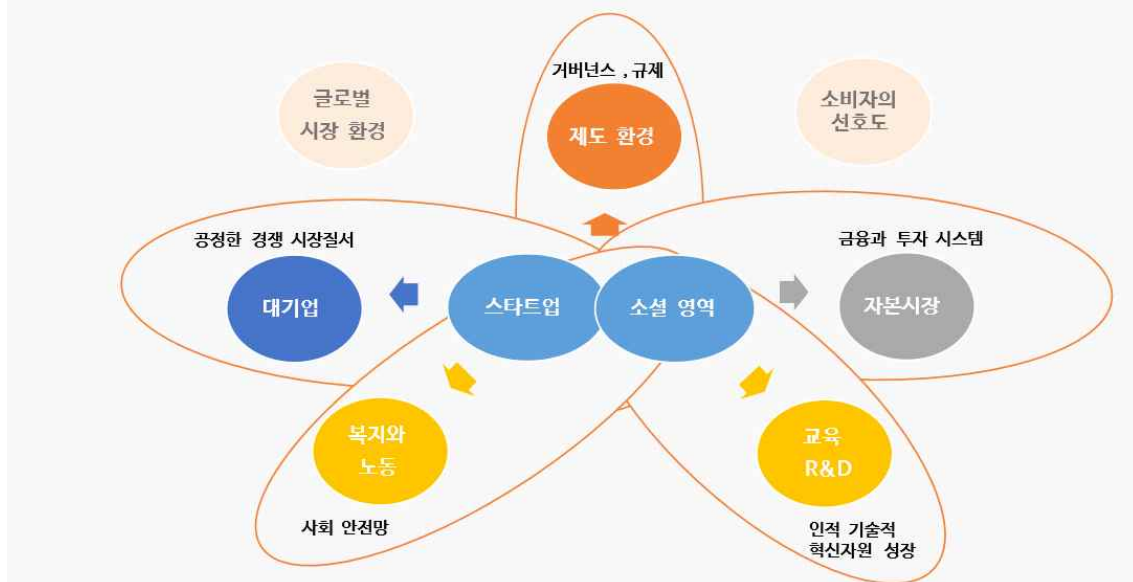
거버넌스 , 규제

제도 환경

글로벌 시장 환경

소비자의 선호도

공정한 경쟁 시장질서

대기업

스타트업

소셜 영역

금융과 투자 시스템

자본시장

복지와 노동

사회 안전망

교육 R&D

인적 기술적 혁신자원 성장